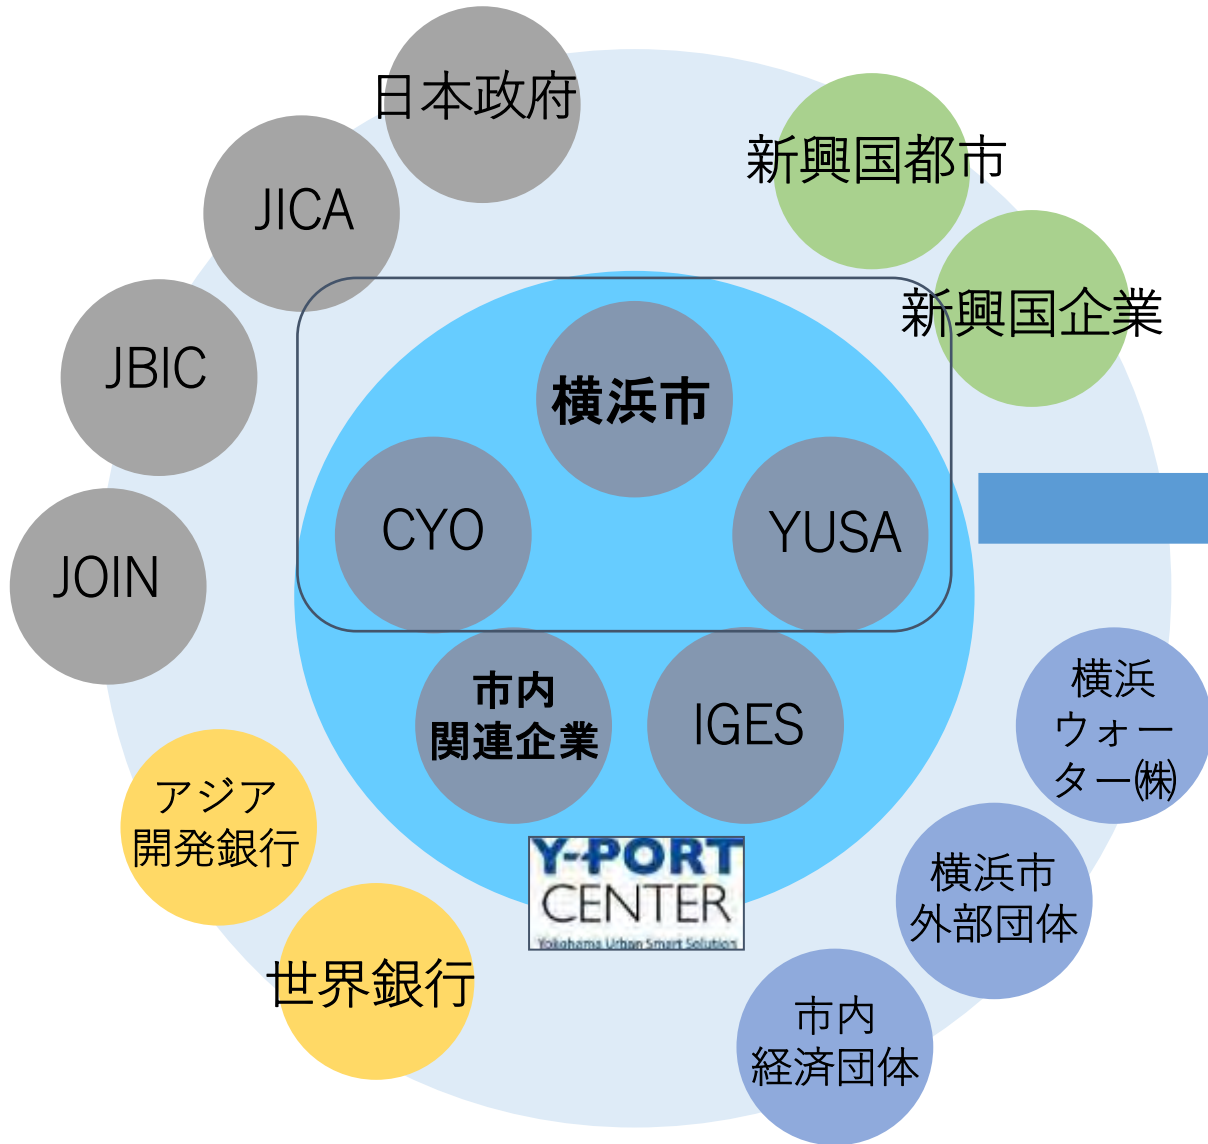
日本政府

JICA

JBIC

JOIN

新興国都市

新興国企業

横浜市

CYO

YUSA

市内関連企業

IGES

Y-PORT CENTER

Yokohama Urban Smart Solution

アジア開発銀行

世界銀行

横浜ウォーター(株)

横浜市外部団体

市内経済団体